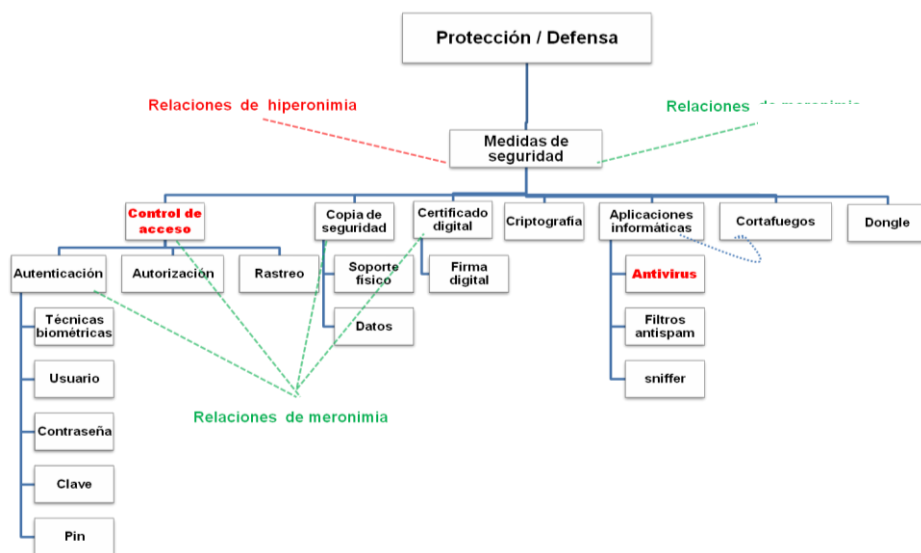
Protección / Defensa

Relaciones de hiperonimia

Relaciones de meronimia

Medidas de seguridad

Control de acceso

Copia de seguridad

Certificado digital

Criptografía

Aplicaciones informáticas

Cortafuegos

Dongle

Autenticación

Autorización

Rastreo

Soporte físico

Firma digital

Antivirus

Técnicas biométricas

Datos

Filtros antispam

Usuario

sniffer

Relaciones de meronimia

Contraseña

Clave

Pin